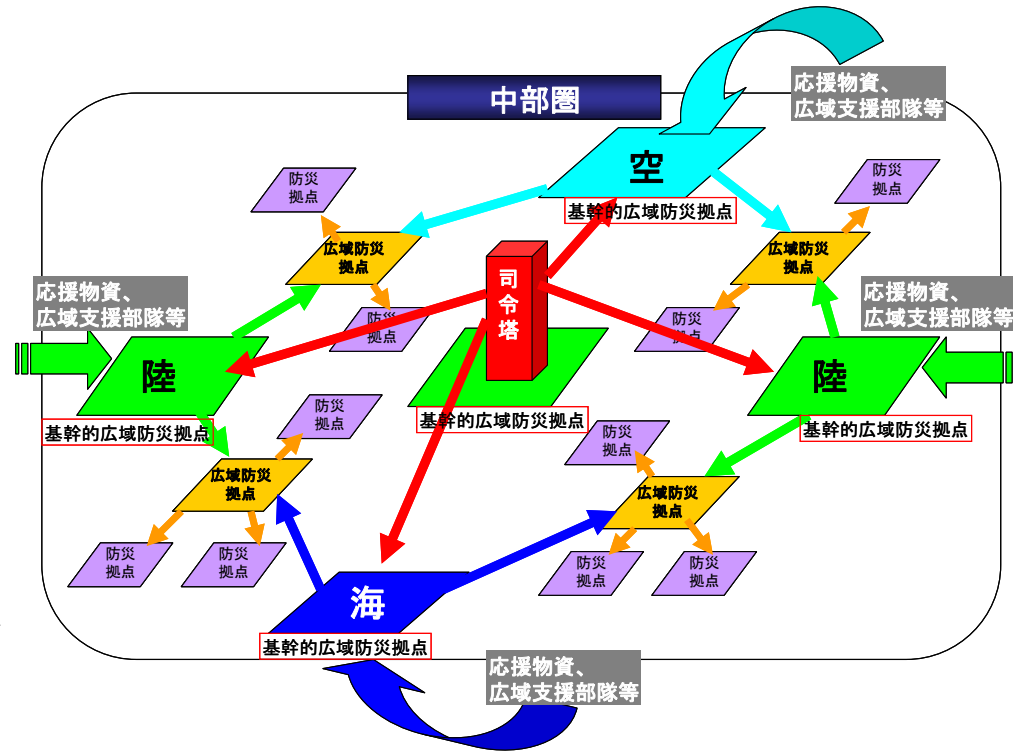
中部圏

応援物資、
広域支援部隊等

空
基幹的広域防災拠点

防災
拠点

広域防災
拠点

防災
拠点

広域防災
拠点

司令塔

応援物資、
広域支援部隊等

応援物資、
広域支援部隊等

防災
拠点

防災
拠点

陸
基幹的広域防災拠点

基幹的広域防災拠点

陸
基幹的広域防災拠点

防災
拠点

防災
拠点

広域防災
拠点

広域防災
拠点

防災
拠点

防災
拠点

防災
拠点

防災
拠点

海
基幹的広域防災拠点

応援物資、
広域支援部隊等